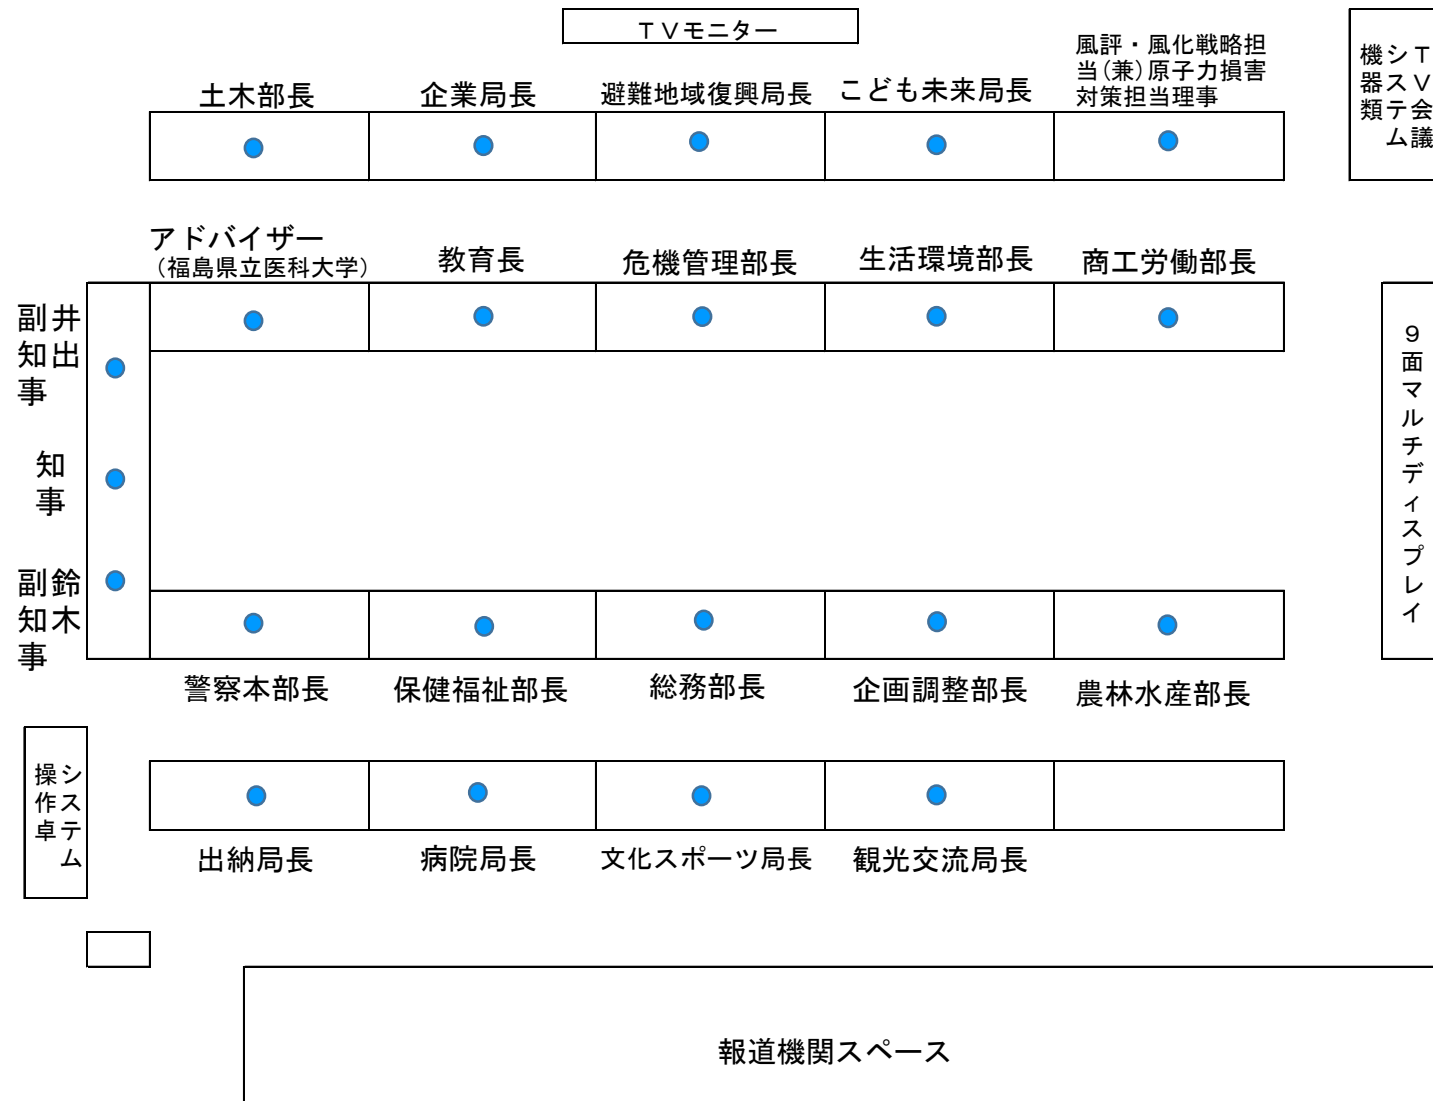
ＴＶモニター

土木部長　企業局長　避難地域復興局長　こども未来局長　風評・風化戦略担当(兼)原子力損害対策担当理事

ＴＶ会議システム機器類

アドバイザー
(福島県立医科大学)　教育長　危機管理部長　生活環境部長　商工労働部長

井出副知事

知事

鈴木副知事

９面マルチディスプレイ

警察本部長　保健福祉部長　総務部長　企画調整部長　農林水産部長

システム操作卓

出納局長　病院局長　文化スポーツ局長　観光交流局長

報道機関スペース